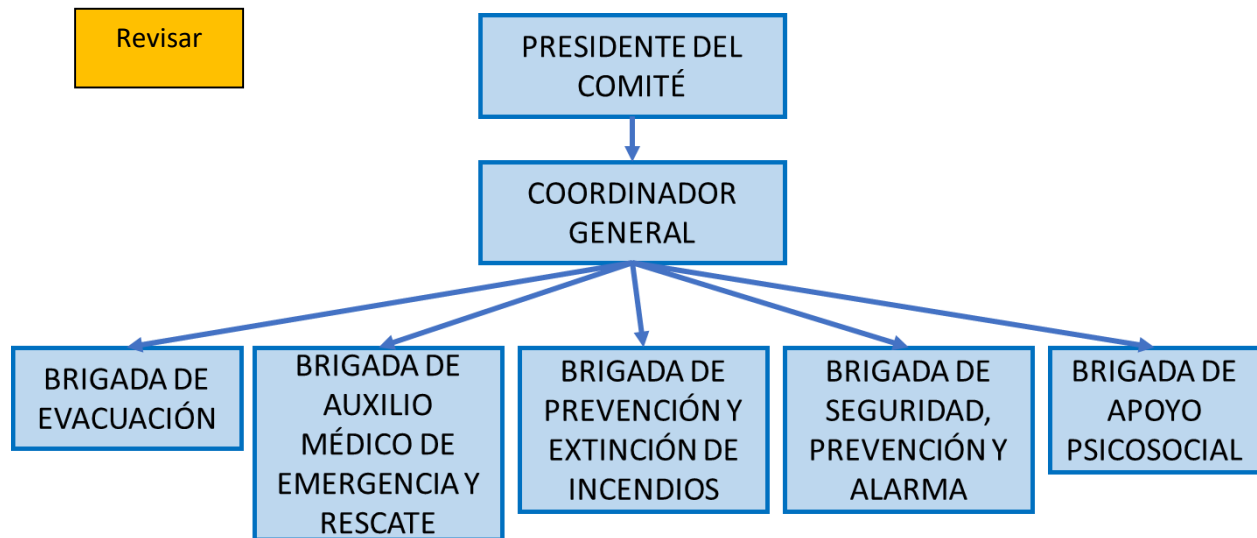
Revisar

PRESIDENTE DEL COMITÉ

COORDINADOR GENERAL

BRIGADA DE EVACUACIÓN

BRIGADA DE AUXILIO MÉDICO DE EMERGENCIA Y RESCATE

BRIGADA DE PREVENCIÓN Y EXTINCIÓN DE INCENDIOS

BRIGADA DE SEGURIDAD, PREVENCIÓN Y ALARMA

BRIGADA DE APOYO PSICOSOCIAL